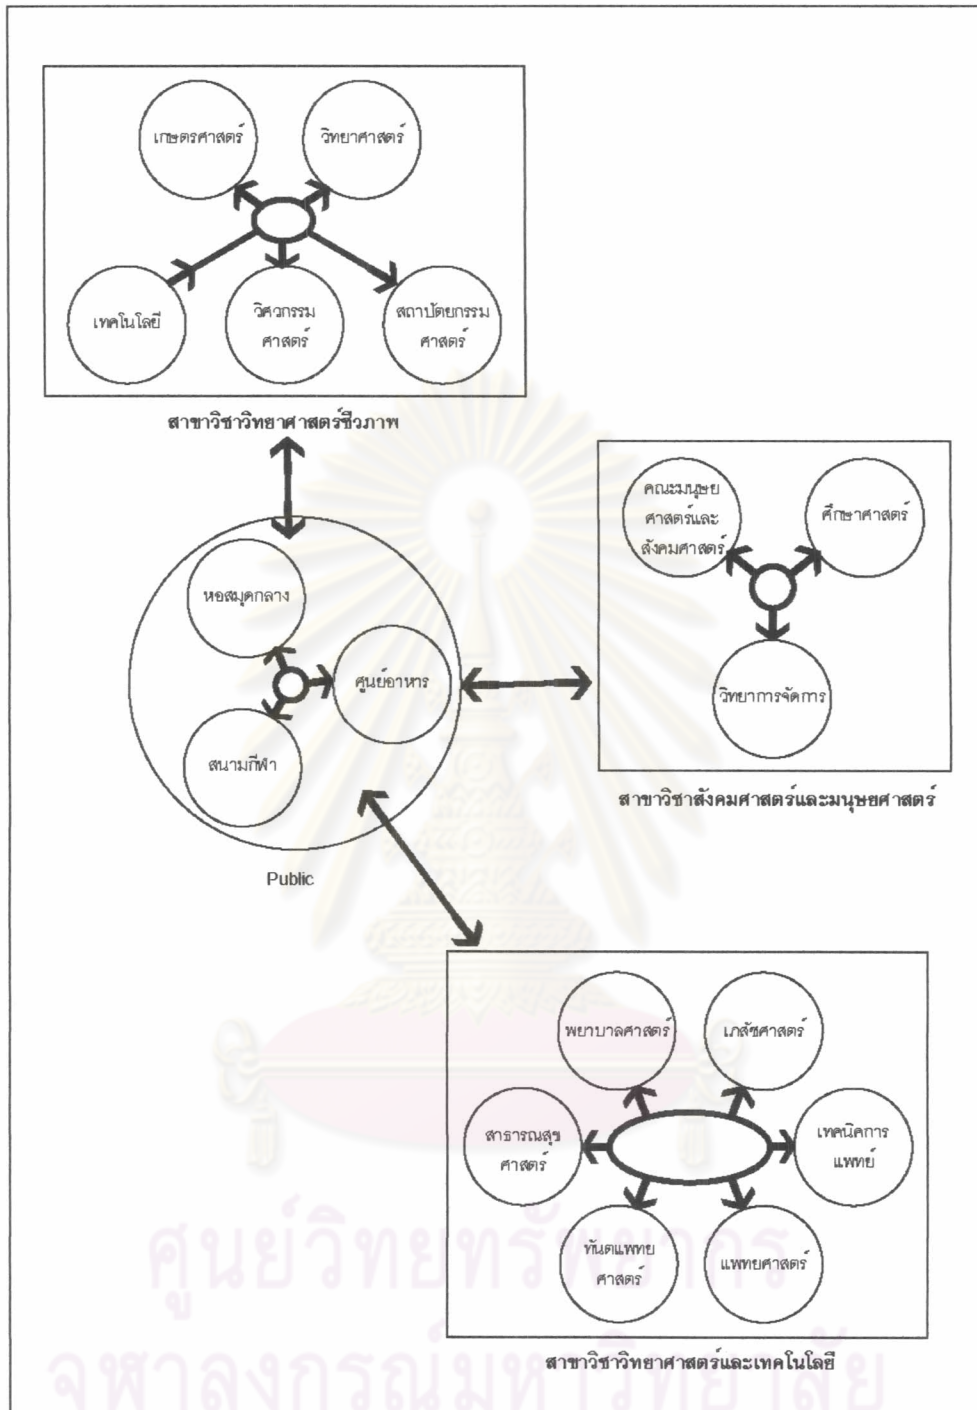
เกษตรศาสตร์

วิทยาศาสตร์

เทคโนโลยี

วิศวกรรมศาสตร์

สถาปัตยกรรมศาสตร์

สาขาวิชาวิทยาศาสตร์ชีวภาพ

คณะมนุษยศาสตร์และสังคมศาสตร์

ศึกษาศาสตร์

วิทยาการจัดการ

สาขาวิชาสังคมศาสตร์และมนุษยศาสตร์

หอสมุดกลาง

ศูนย์อาหาร

สนามกีฬา

Public

พยาบาลศาสตร์

เภสัชศาสตร์

สาธารณสุขศาสตร์

เทคนิคการแพทย์

ทันตแพทยศาสตร์

แพทยศาสตร์

สาขาวิชาวิทยาศาสตร์และเทคโนโลยี

ศูนย์วิทยทรัพยากร
จุฬาลงกรณ์มหาวิทยาลัย